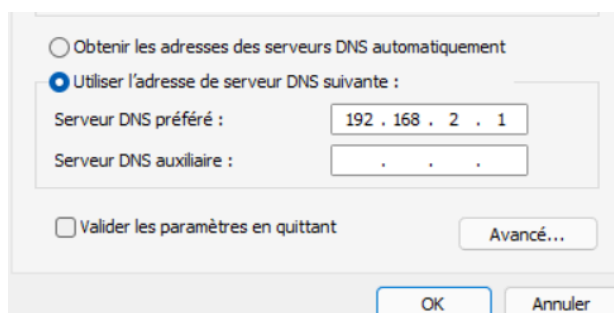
Obtenir les adresses des serveurs DNS automatiquement

Utiliser l'adresse de serveur DNS suivante :

Serveur DNS préféré : 192 . 168 . 2 . 1

Serveur DNS auxiliaire : . . .

Valider les paramètres en quittant

Avancé...

OK

Annuler